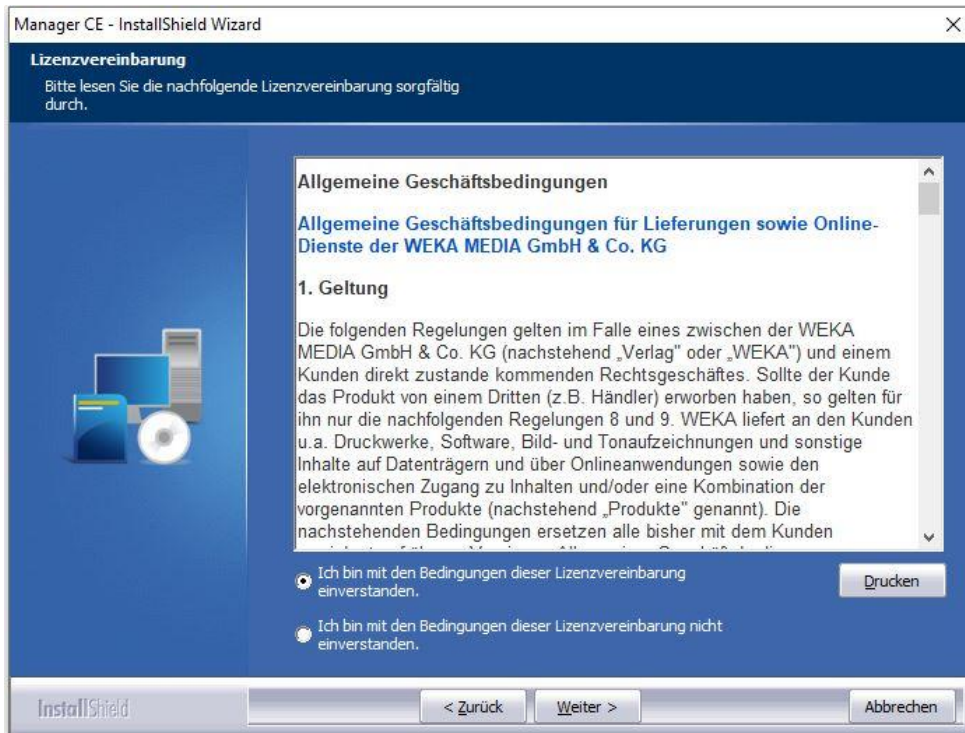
Manager CE - InstallShield Wizard

Lizenzvereinbarung

Bitte lesen Sie die nachfolgende Lizenzvereinbarung sorgfältig durch.

Allgemeine Geschäftsbedingungen

Allgemeine Geschäftsbedingungen für Lieferungen sowie Online-Dienste der WEKA MEDIA GmbH & Co. KG

1. Geltung

Die folgenden Regelungen gelten im Falle eines zwischen der WEKA MEDIA GmbH & Co. KG (nachstehend „Verlag" oder „WEKA") und einem Kunden direkt zustande kommenden Rechtsgeschäftes. Sollte der Kunde das Produkt von einem Dritten (z.B. Händler) erworben haben, so gelten für ihn nur die nachfolgenden Regelungen 8 und 9. WEKA liefert an den Kunden u.a. Druckwerke, Software, Bild- und Tonaufzeichnungen und sonstige Inhalte auf Datenträgern und über Onlineanwendungen sowie den elektronischen Zugang zu Inhalten und/oder eine Kombination der vorgenannten Produkte (nachstehend „Produkte" genannt). Die nachstehenden Bedingungen ersetzen alle bisher mit dem Kunden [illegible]

Ich bin mit den Bedingungen dieser Lizenzvereinbarung einverstanden.

Ich bin mit den Bedingungen dieser Lizenzvereinbarung nicht einverstanden.

Drucken

InstallShield

< Zurück

Weiter >

Abbrechen